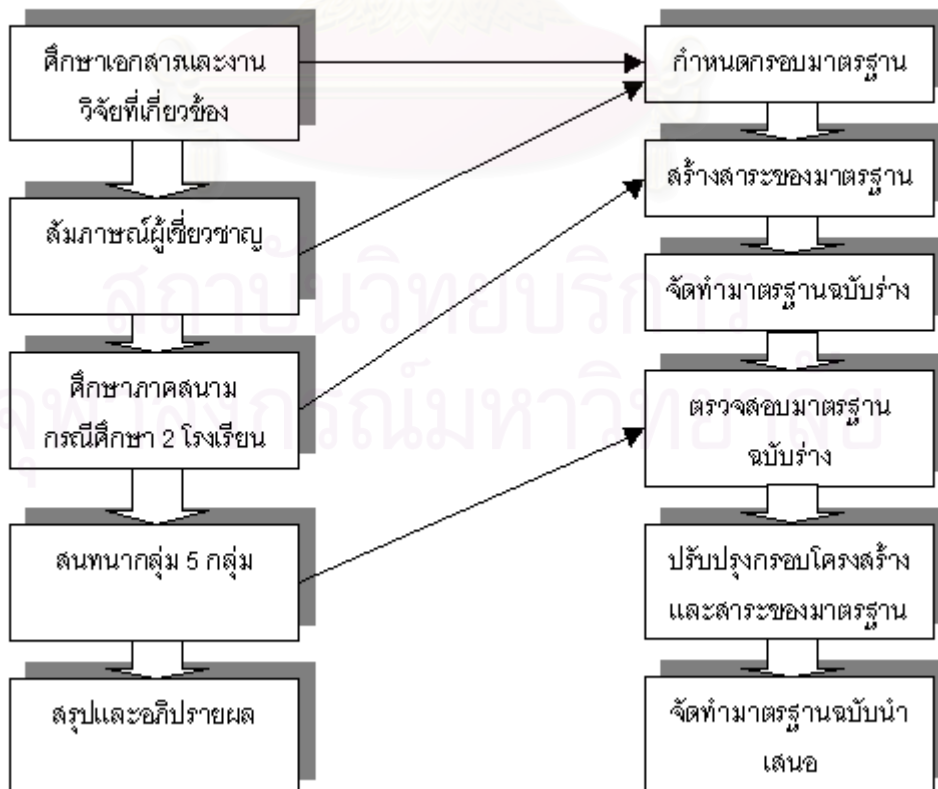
ศึกษาเอกสารและงานวิจัยที่เกี่ยวข้อง

สัมภาษณ์ผู้เชี่ยวชาญ

ศึกษาภาคสนาม กรณีศึกษา 2 โรงเรียน

สนทนากลุ่ม 5 กลุ่ม

สรุปและอภิปรายผล

กำหนดกรอบมาตรฐาน

สร้างสาระของมาตรฐาน

จัดทำมาตรฐานฉบับร่าง

ตรวจสอบมาตรฐานฉบับร่าง

ปรับปรุงกรอบโครงสร้างและสาระของมาตรฐาน

จัดทำมาตรฐานฉบับนำเสนอ

สถาบันวิทยบริการ
จุฬาลงกรณ์มหาวิทยาลัย